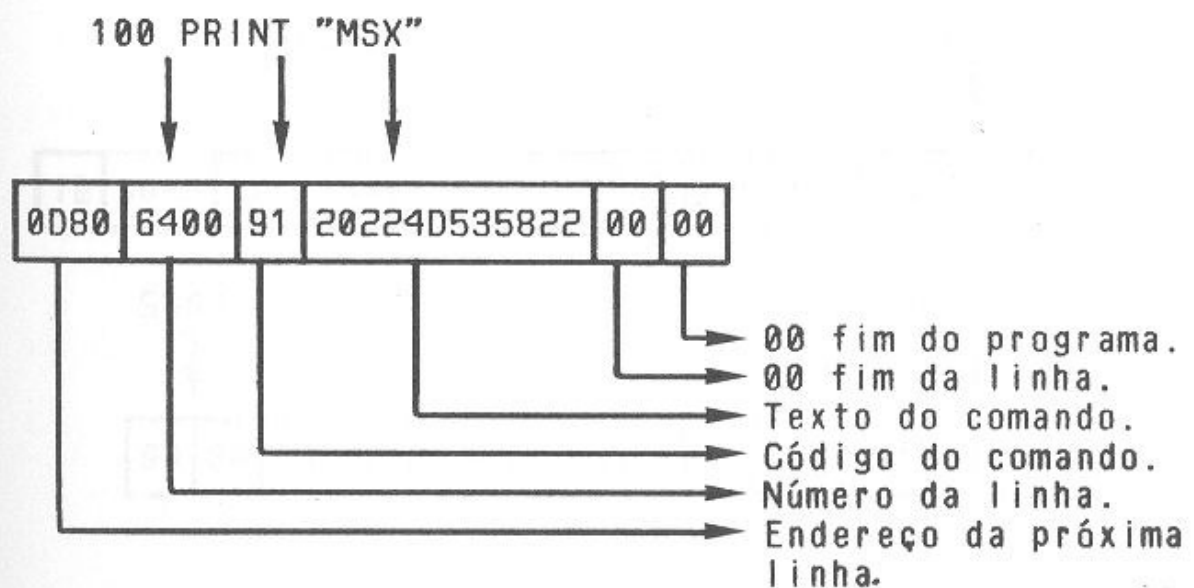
100 PRINT "MSX"

| 0D80 | 6400 | 91 | 20224D535822 | 00 | 00 |
|---|---|---|---|---|---|

00 fim do programa.
00 fim da linha.
Texto do comando.
Código do comando.
Número da linha.
Endereço da próxima linha.